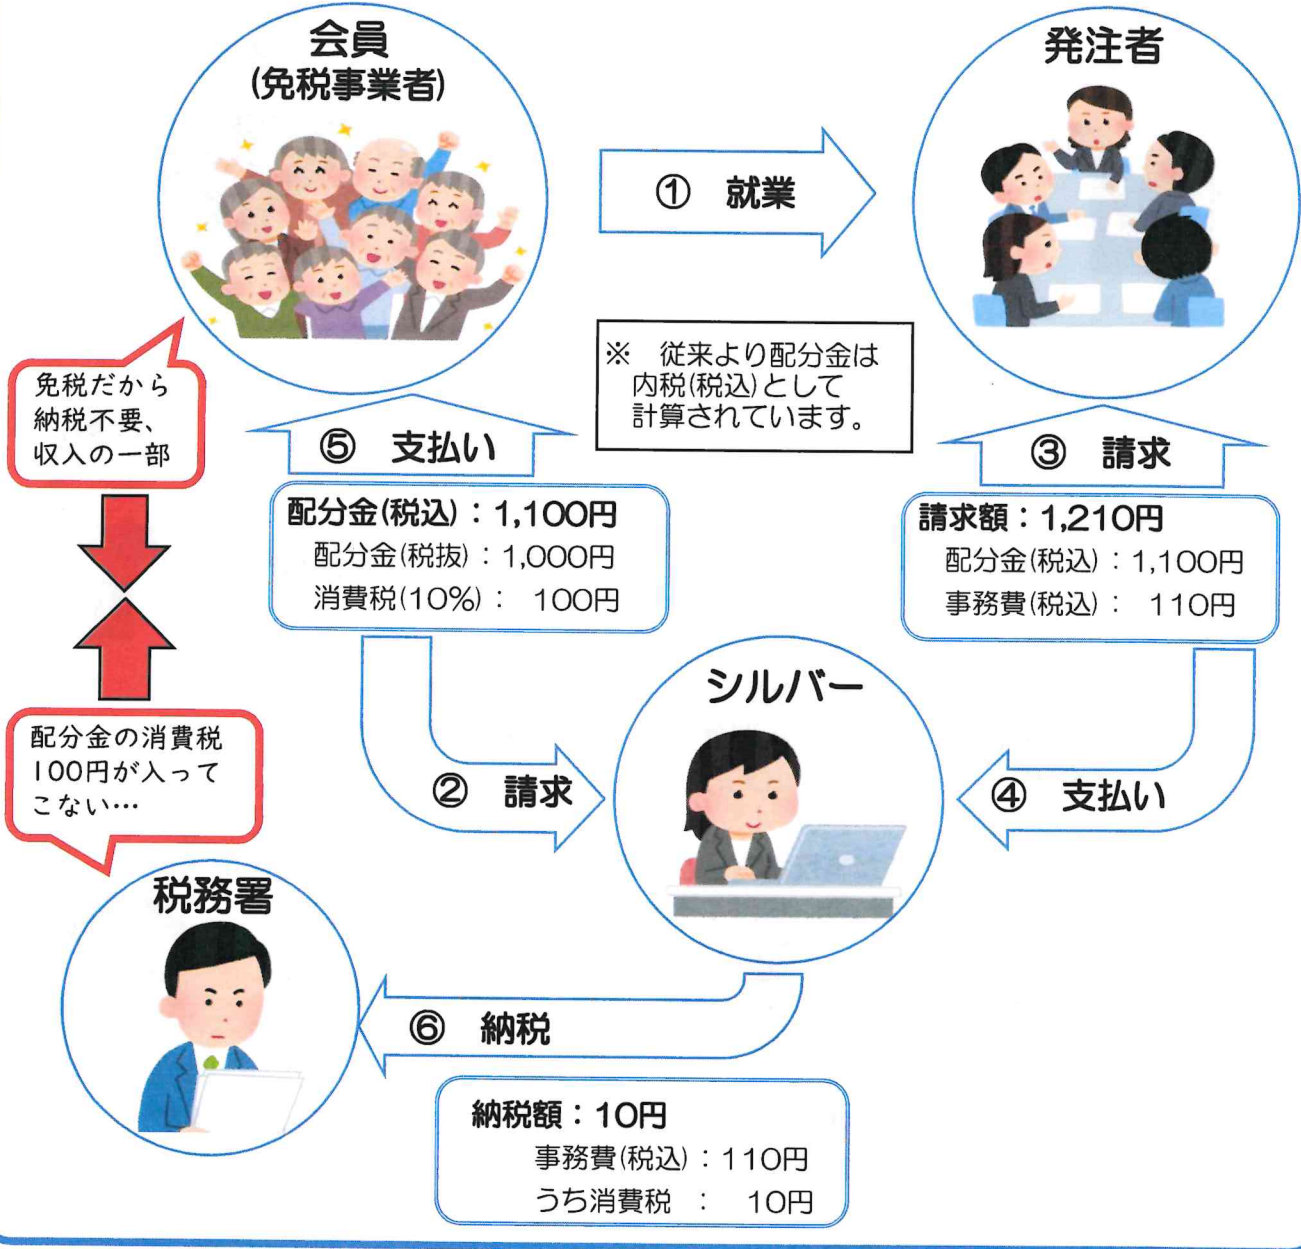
会員
(免税事業者)

① 就業

発注者

免税だから
納税不要、
収入の一部

※ 従来より配分金は
内税(税込)として
計算されています。

⑤ 支払い

③ 請求

配分金(税込):1,100円
配分金(税抜):1,000円
消費税(10%): 100円

請求額:1,210円
配分金(税込):1,100円
事務費(税込): 110円

シルバー

配分金の消費税
100円が入って
こない…

② 請求

④ 支払い

税務署

⑥ 納税

納税額:10円
事務費(税込):110円
うち消費税 : 10円